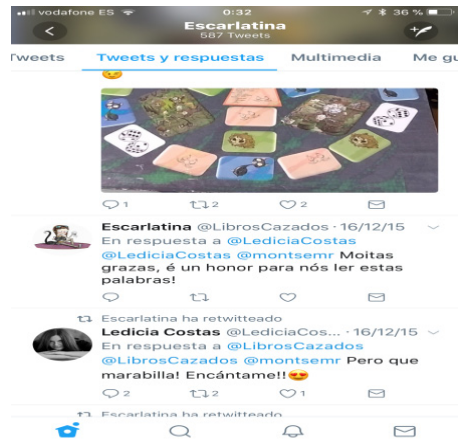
vodafone ES 0:32 36 %
Escarlatina
587 Tweets

Tweets Tweets y respuestas Multimedia Me gu

1 2 2

Escarlatina @LibrosCazados · 16/12/15
En respuesta a @LediciaCostas @LediciaCostas @montsemr Moitas grazas, é un honor para nós ler estas palabras!

Escarlatina ha retwitteado
Ledicia Costas @LediciaCos... · 16/12/15
En respuesta a @LibrosCazados @LibrosCazados @montsemr Pero que marabilla! Encántame!!😍

2 2 1

Escarlatina ha retwitteado